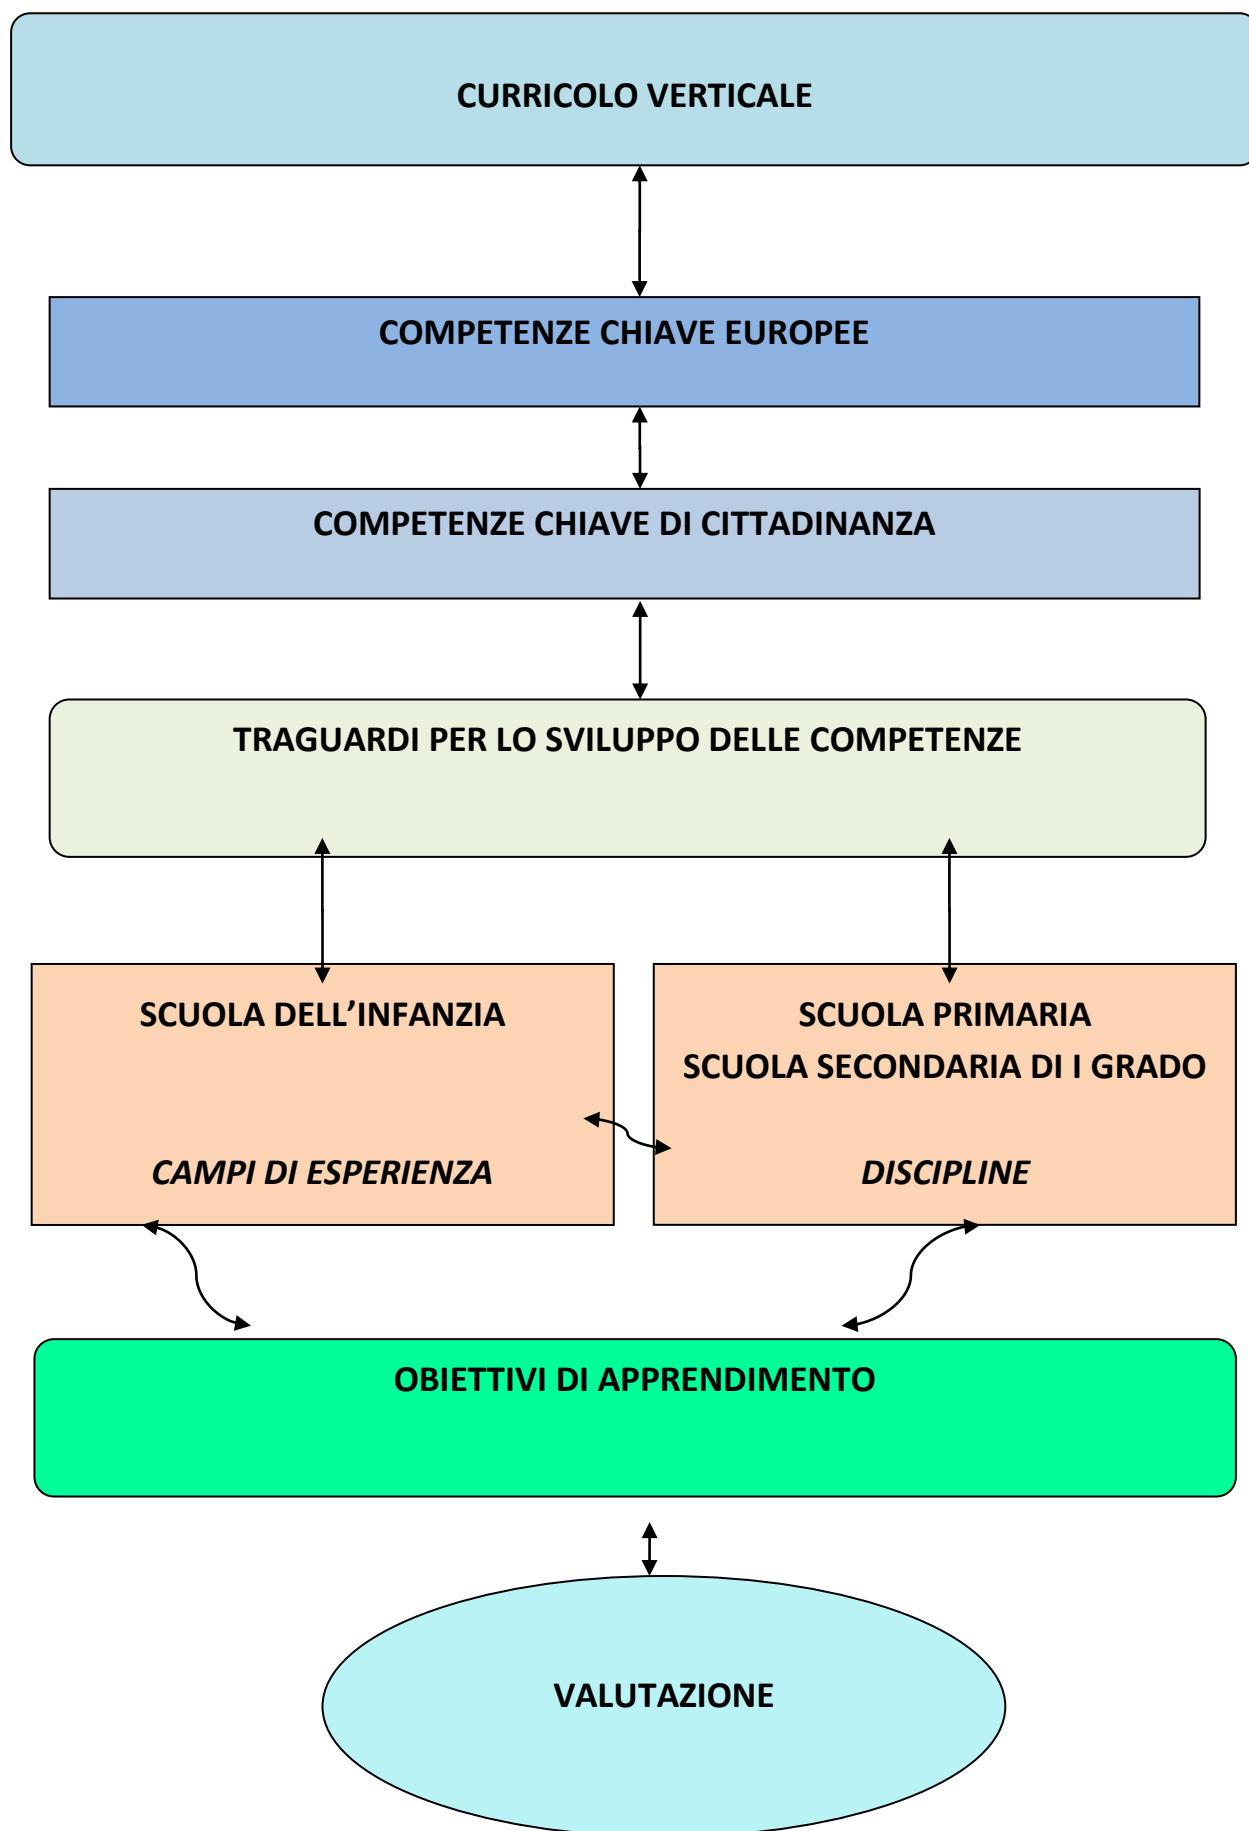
CURRICOLO VERTICALE

COMPETENZE CHIAVE EUROPEE

COMPETENZE CHIAVE DI CITTADINANZA

TRAGUARDI PER LO SVILUPPO DELLE COMPETENZE

SCUOLA DELL’INFANZIA

CAMPI DI ESPERIENZA

SCUOLA PRIMARIA
SCUOLA SECONDARIA DI I GRADO

DISCIPLINE

OBIETTIVI DI APPRENDIMENTO

VALUTAZIONE